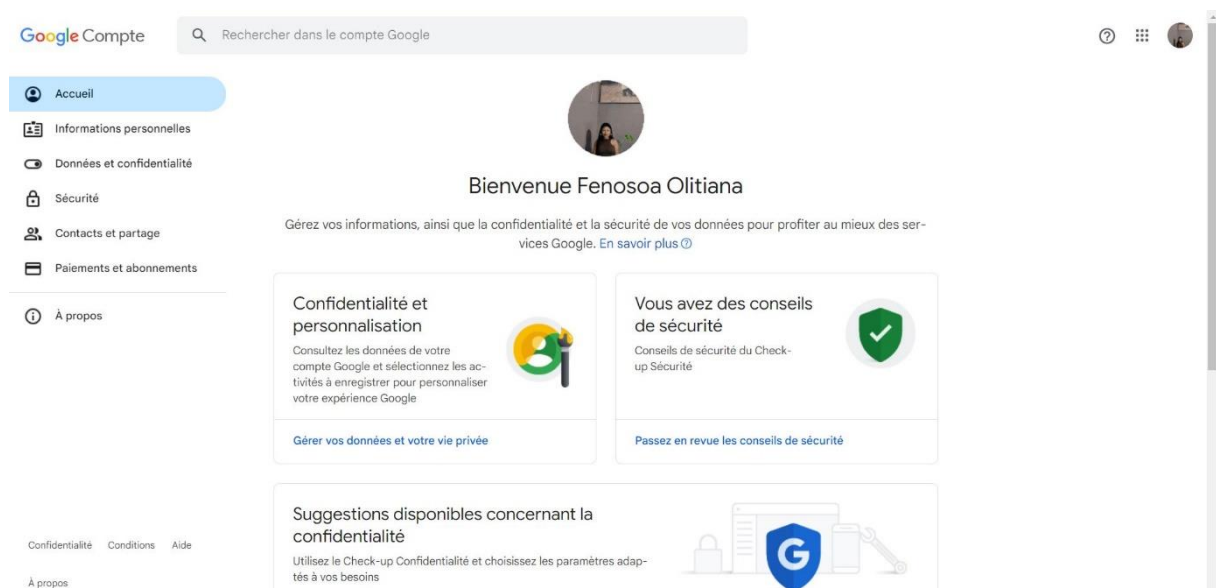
Google Compte

Rechercher dans le compte Google

Accueil

Informations personnelles

Données et confidentialité

Sécurité

Contacts et partage

Paiements et abonnements

À propos

Bienvenue Fenosoa Olitiana

Gérez vos informations, ainsi que la confidentialité et la sécurité de vos données pour profiter au mieux des services Google. En savoir plus

Confidentialité et personnalisation

Consultez les données de votre compte Google et sélectionnez les activités à enregistrer pour personnaliser votre expérience Google

Gérer vos données et votre vie privée

Vous avez des conseils de sécurité

Conseils de sécurité du Check-up Sécurité

Passez en revue les conseils de sécurité

Suggestions disponibles concernant la confidentialité

Utilisez le Check-up Confidentialité et choisissez les paramètres adaptés à vos besoins

Confidentialité Conditions Aide

À propos